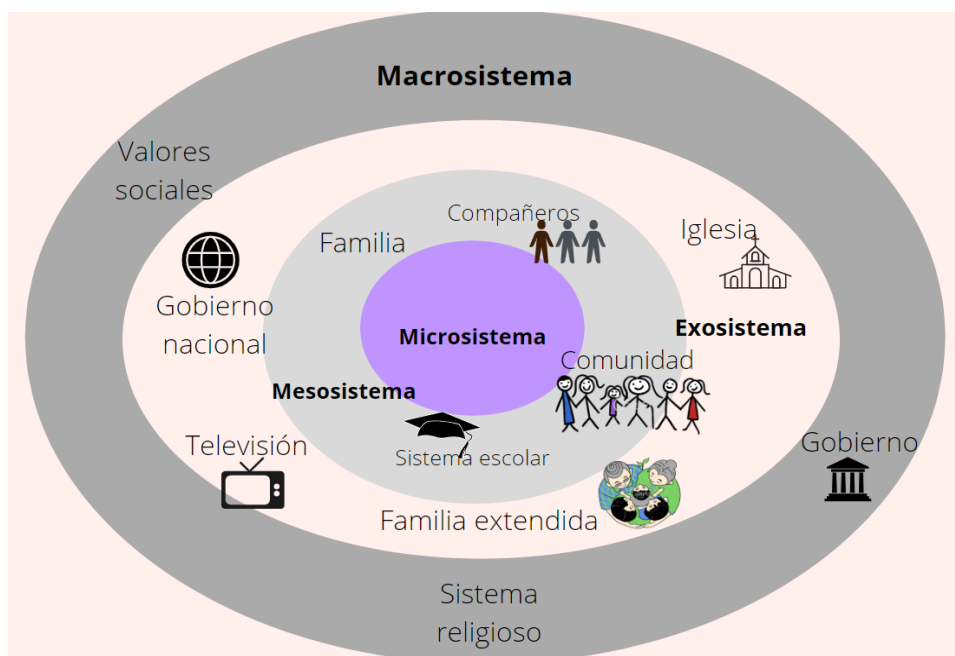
Macrosistema

Valores sociales

Gobierno nacional

Televisión

Familia

Compañeros

Iglesia

Microsistema

Exosistema

Comunidad

Mesosistema

Sistema escolar

Gobierno

Familia extendida

Sistema religioso